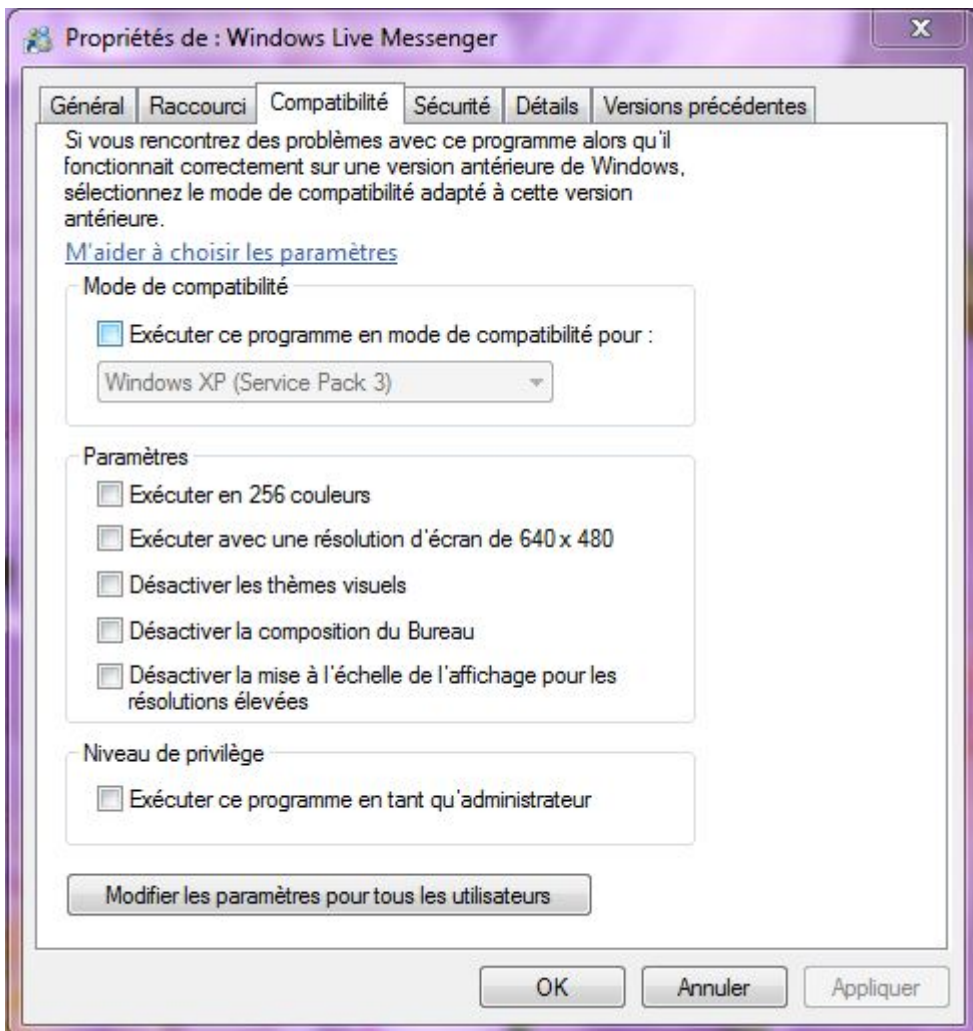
Propriétés de : Windows Live Messenger

x

Général | Raccourci | Compatibilité | Sécurité | Détails | Versions précédentes

Si vous rencontrez des problèmes avec ce programme alors qu'il fonctionnait correctement sur une version antérieure de Windows, sélectionnez le mode de compatibilité adapté à cette version antérieure.

M'aider à choisir les paramètres

Mode de compatibilité

Exécuter ce programme en mode de compatibilité pour :

Windows XP (Service Pack 3)

Paramètres

Exécuter en 256 couleurs

Exécuter avec une résolution d'écran de 640 x 480

Désactiver les thèmes visuels

Désactiver la composition du Bureau

Désactiver la mise à l'échelle de l'affichage pour les résolutions élevées

Niveau de privilège

Exécuter ce programme en tant qu'administrateur

Modifier les paramètres pour tous les utilisateurs

OK

Annuler

Appliquer